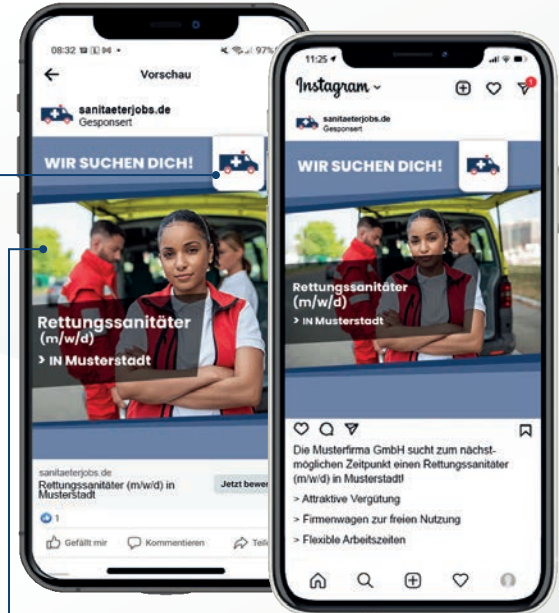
08:32 97%

Vorschau

sanitaeterjobs.de
Gesponsert

WIR SUCHEN DICH!

Rettungssanitäter (m/w/d)
> IN Musterstadt

sanitaeterjobs.de
Rettungssanitäter (m/w/d) in Musterstadt

Jetzt bewer

1

Gefällt mir

Kommentieren

Teil

11:25

Instagram

sanitaeterjobs.de
Gesponsert

WIR SUCHEN DICH!

Rettungssanitäter (m/w/d)
> IN Musterstadt

Die Musterfirma GmbH sucht zum nächstmöglichen Zeitpunkt einen Rettungssanitäter (m/w/d) in Musterstadt!

> Attraktive Vergütung

> Firmenwagen zur freien Nutzung

> Flexible Arbeitszeiten